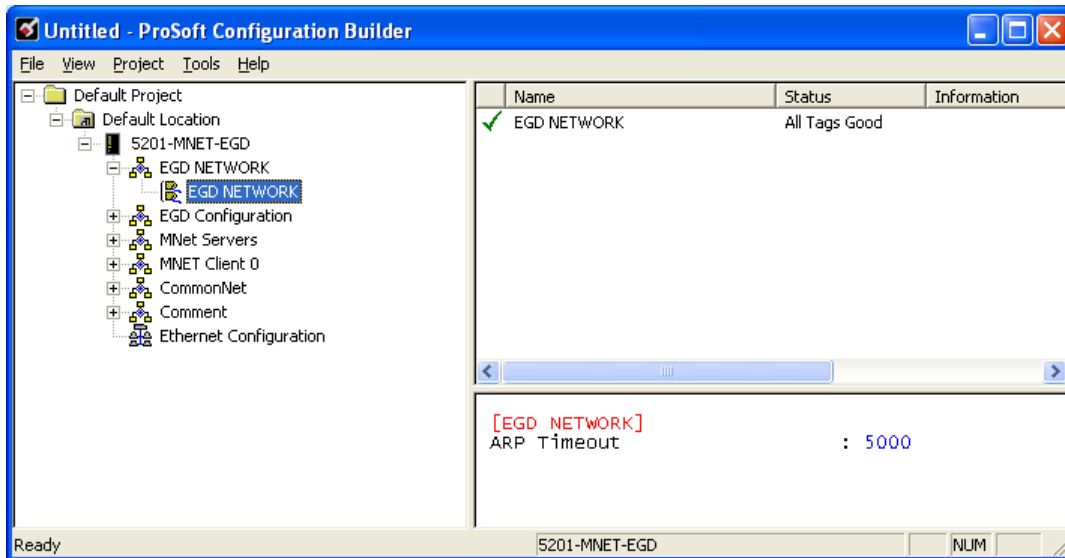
Untitled - ProSoft Configuration Builder

File View Project Tools Help

Default Project
Default Location
5201-MNET-EGD
EGD NETWORK
EGD NETWORK
EGD Configuration
MNet Servers
MNET Client 0
CommonNet
Comment
Ethernet Configuration

| Name | Status | Information |
|---|---|---|
| EGD NETWORK | All Tags Good | |

[EGD NETWORK]
ARP Timeout : 5000

Ready
5201-MNET-EGD
NUM